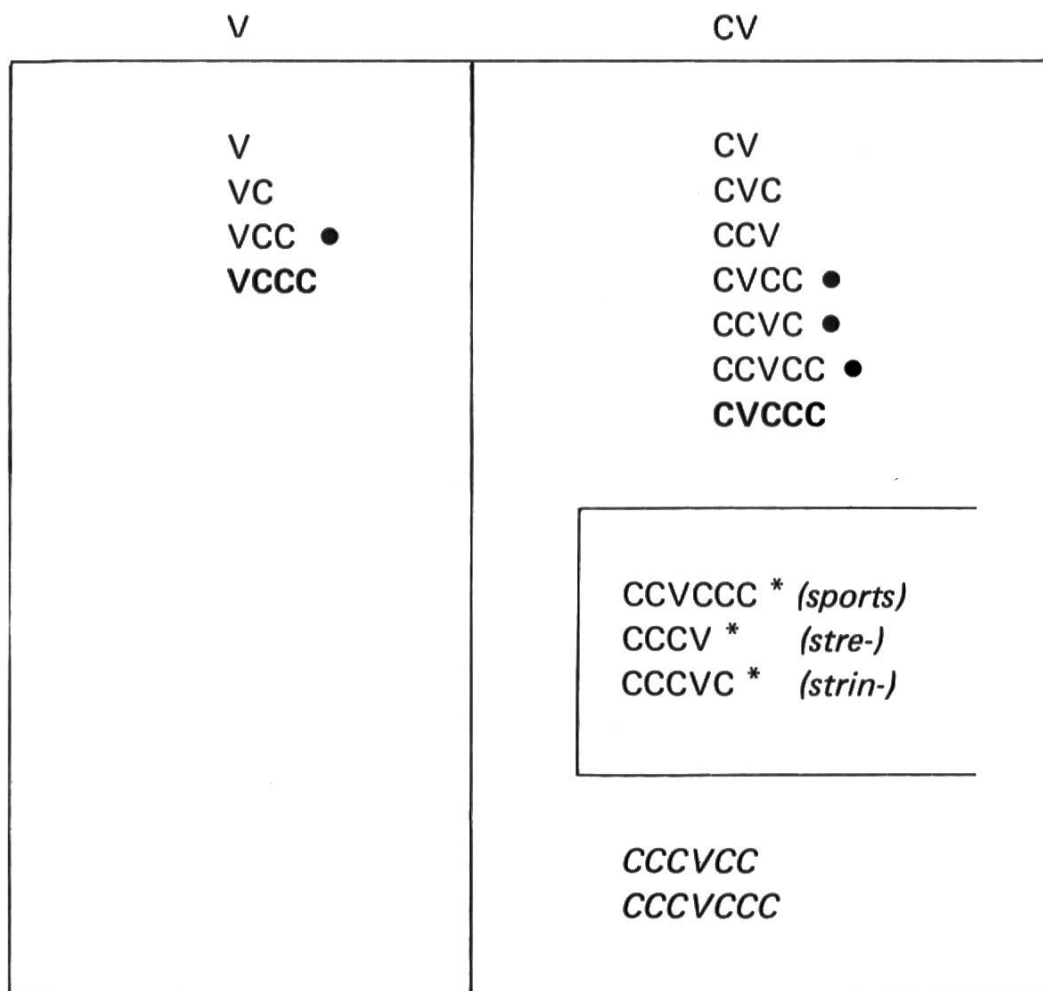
| V | CV |
|---|---|
| V<br>VC<br>VCC ●<br>**VCCC** | CV<br>CVC<br>CCV<br>CVCC ●<br>CCVC ●<br>CCVCC ●<br>**CVCCC**<br><br>CCVCCC * *(sports)*<br>CCCV * *(stre-)*<br>CCCVC * *(strin-)*<br><br>*CCCVCC*<br>*CCCVCCC* |